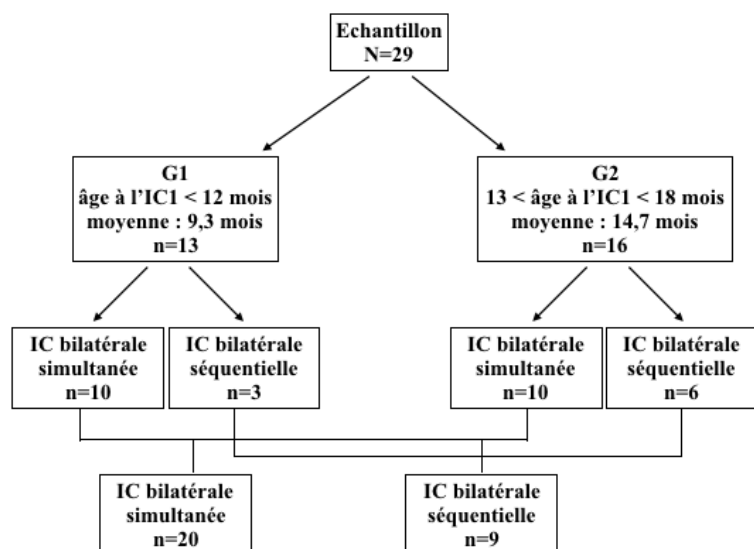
Echantillon
N=29

G1
âge à l'IC1 < 12 mois
moyenne : 9,3 mois
n=13

G2
13 < âge à l'IC1 < 18 mois
moyenne : 14,7 mois
n=16

IC bilatérale
simultanée
n=10

IC bilatérale
séquentielle
n=3

IC bilatérale
simultanée
n=10

IC bilatérale
séquentielle
n=6

IC bilatérale
simultanée
n=20

IC bilatérale
séquentielle
n=9